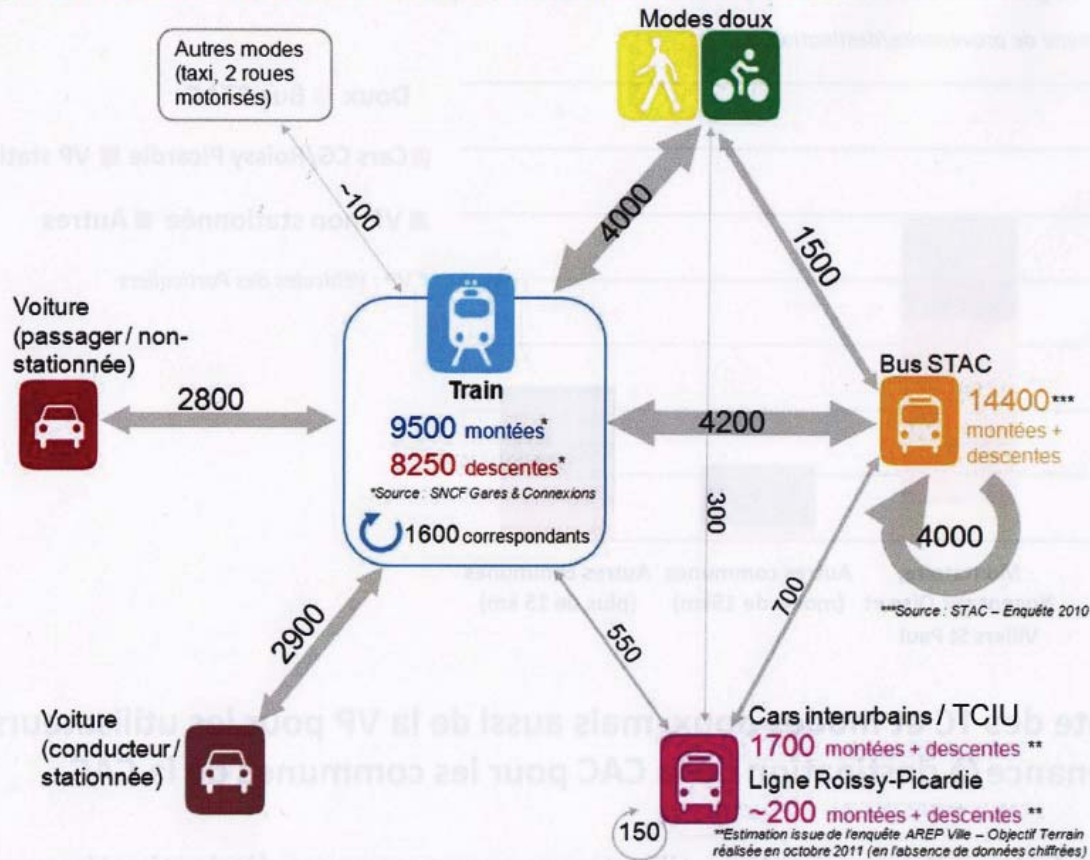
Modes doux

Autres modes (taxi, 2 roues motorisés)

~100

4000

1500

Voiture (passager / non-stationnée)

2800

Train

9500 montées*
8250 descentes*
*Source : SNCF Gares & Connexions

1600 correspondants

4200

Bus STAC

14400*** montées + descentes

300

4000

***Source : STAC – Enquête 2010

2900

550

700

Voiture (conducteur / stationnée)

Cars interurbains / TCIU
1700 montées + descentes **
Ligne Roissy-Picardie
~200 montées + descentes **

150

**Estimation issue de l'enquête AREP Ville – Objectif Terrain réalisée en octobre 2011 (en l'absence de données chiffrées)